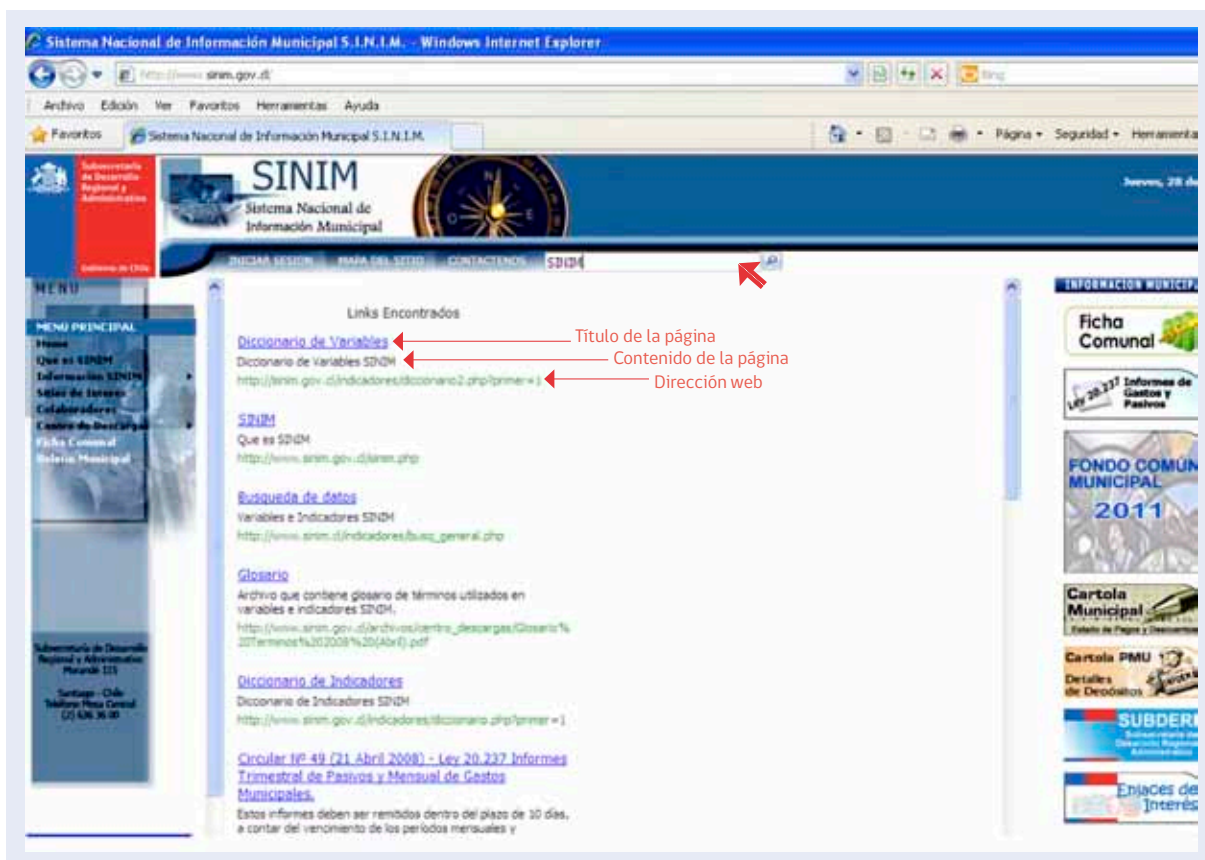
Sistema Nacional de Información Municipal S.I.N.I.M. - Windows Internet Explorer

http://www.sinim.gov.cl/

Bing

Archivo Edición Ver Favoritos Herramientas Ayuda

Favoritos Sistema Nacional de Información Municipal S.I.N.I.M.

Página Seguridad Herramientas

Subsecretaría de Desarrollo Regional y Administrativo

Gobierno de Chile

SINIM
Sistema Nacional de Información Municipal

Jueves, 28 de

INICIAR SESION MAPA DEL SITIO CONTACTENOS SINIM

MENU

MENU PRINCIPAL
Home
Que es SINIM
Información SINIM
Salas de lectura
Colaboradores
Centro de Descargas
Ficha Comunal
Boletín Municipal

Subsecretaría de Desarrollo Regional y Administrativo
Morandé 115
Santiago - Chile
Teléfono Mesa Central
(2) 636 36 00

Links Encontrados

Diccionario de Variables
Diccionario de Variables SINIM
http://sinim.gov.cl/indicadores/diccionario2.php?primer=1

Titulo de la página
Contenido de la página
Dirección web

SINIM
Que es SINIM
http://www.sinim.gov.cl/sinim.php

Busqueda de datos
Variables e Indicadores SINIM
http://www.sinim.cl/indicadores/busq_general.php

Glosario
Archivo que contiene glosario de términos utilizados en variables e indicadores SINIM.
http://www.sinim.gov.cl/archivos/centro_descargas/Glosario%20Terminos%202008%20(Abril).pdf

Diccionario de Indicadores
Diccionario de Indicadores SINIM
http://www.sinim.gov.cl/indicadores/diccionario.php?primer=1

Circular Nº 49 (21 Abril 2008) - Ley 20.237 Informes Trimestral de Pasivos y Mensual de Gastos Municipales.
Estos informes deben ser remitidos dentro del plazo de 10 días, a contar del vencimiento de los periodos mensuales y

INFORMACION MUNICIPAL

Ficha Comunal

Ley 20.237 Informes de Gastos y Pasivos

FONDO COMÚN MUNICIPAL 2011

Cartola Municipal
Estado de Pagos y Descuentos

Cartola PMU
Detalles de Depósitos

SUBDERE
Subsecretaría de Desarrollo Regional y Administrativo

Enlaces de Interés